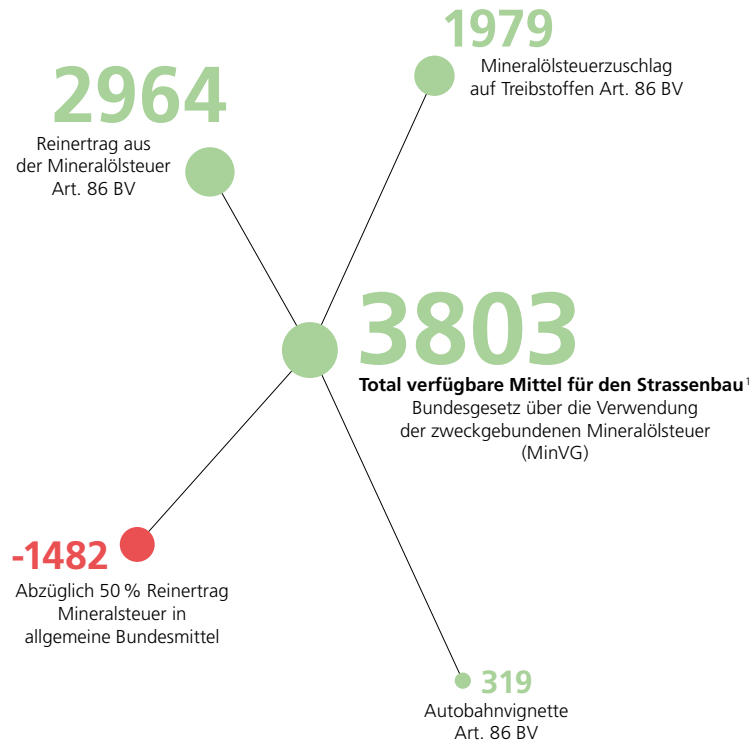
1979
Mineralölsteuerzuschlag auf Treibstoffen Art. 86 BV

2964
Reinertrag aus der Mineralölsteuer Art. 86 BV

3803
**Total verfügbare Mittel für den Strassenbau**$^{1}$
Bundesgesetz über die Verwendung der zweckgebundenen Mineralölsteuer (MinVG)

-1482
Abzüglich 50 % Reinertrag Mineralsteuer in allgemeine Bundesmittel

319
Autobahnvignette Art. 86 BV